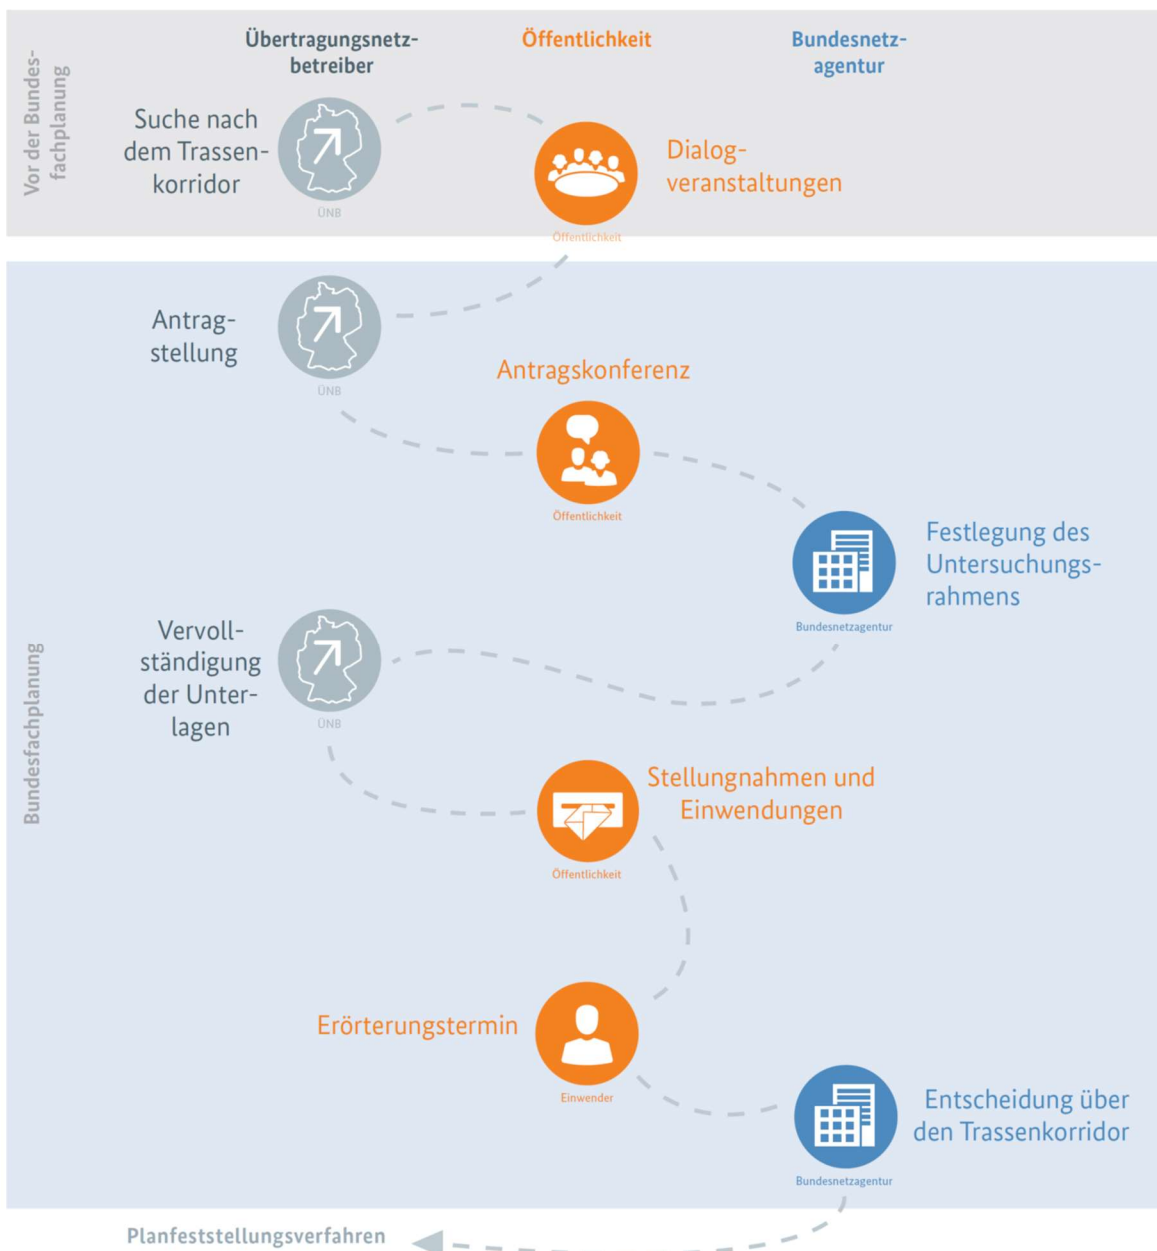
Vor der Bundesfachplanung

Übertragungsnetzbetreiber

Öffentlichkeit

Bundesnetzagentur

Suche nach dem Trassenkorridor

ÜNB

Dialogveranstaltungen

Öffentlichkeit

Bundesfachplanung

Antragstellung

ÜNB

Antragskonferenz

Öffentlichkeit

Festlegung des Untersuchungsrahmens

Bundesnetzagentur

Vervollständigung der Unterlagen

ÜNB

Stellungnahmen und Einwendungen

Öffentlichkeit

Erörterungstermin

Einwender

Entscheidung über den Trassenkorridor

Bundesnetzagentur

Planfeststellungsverfahren